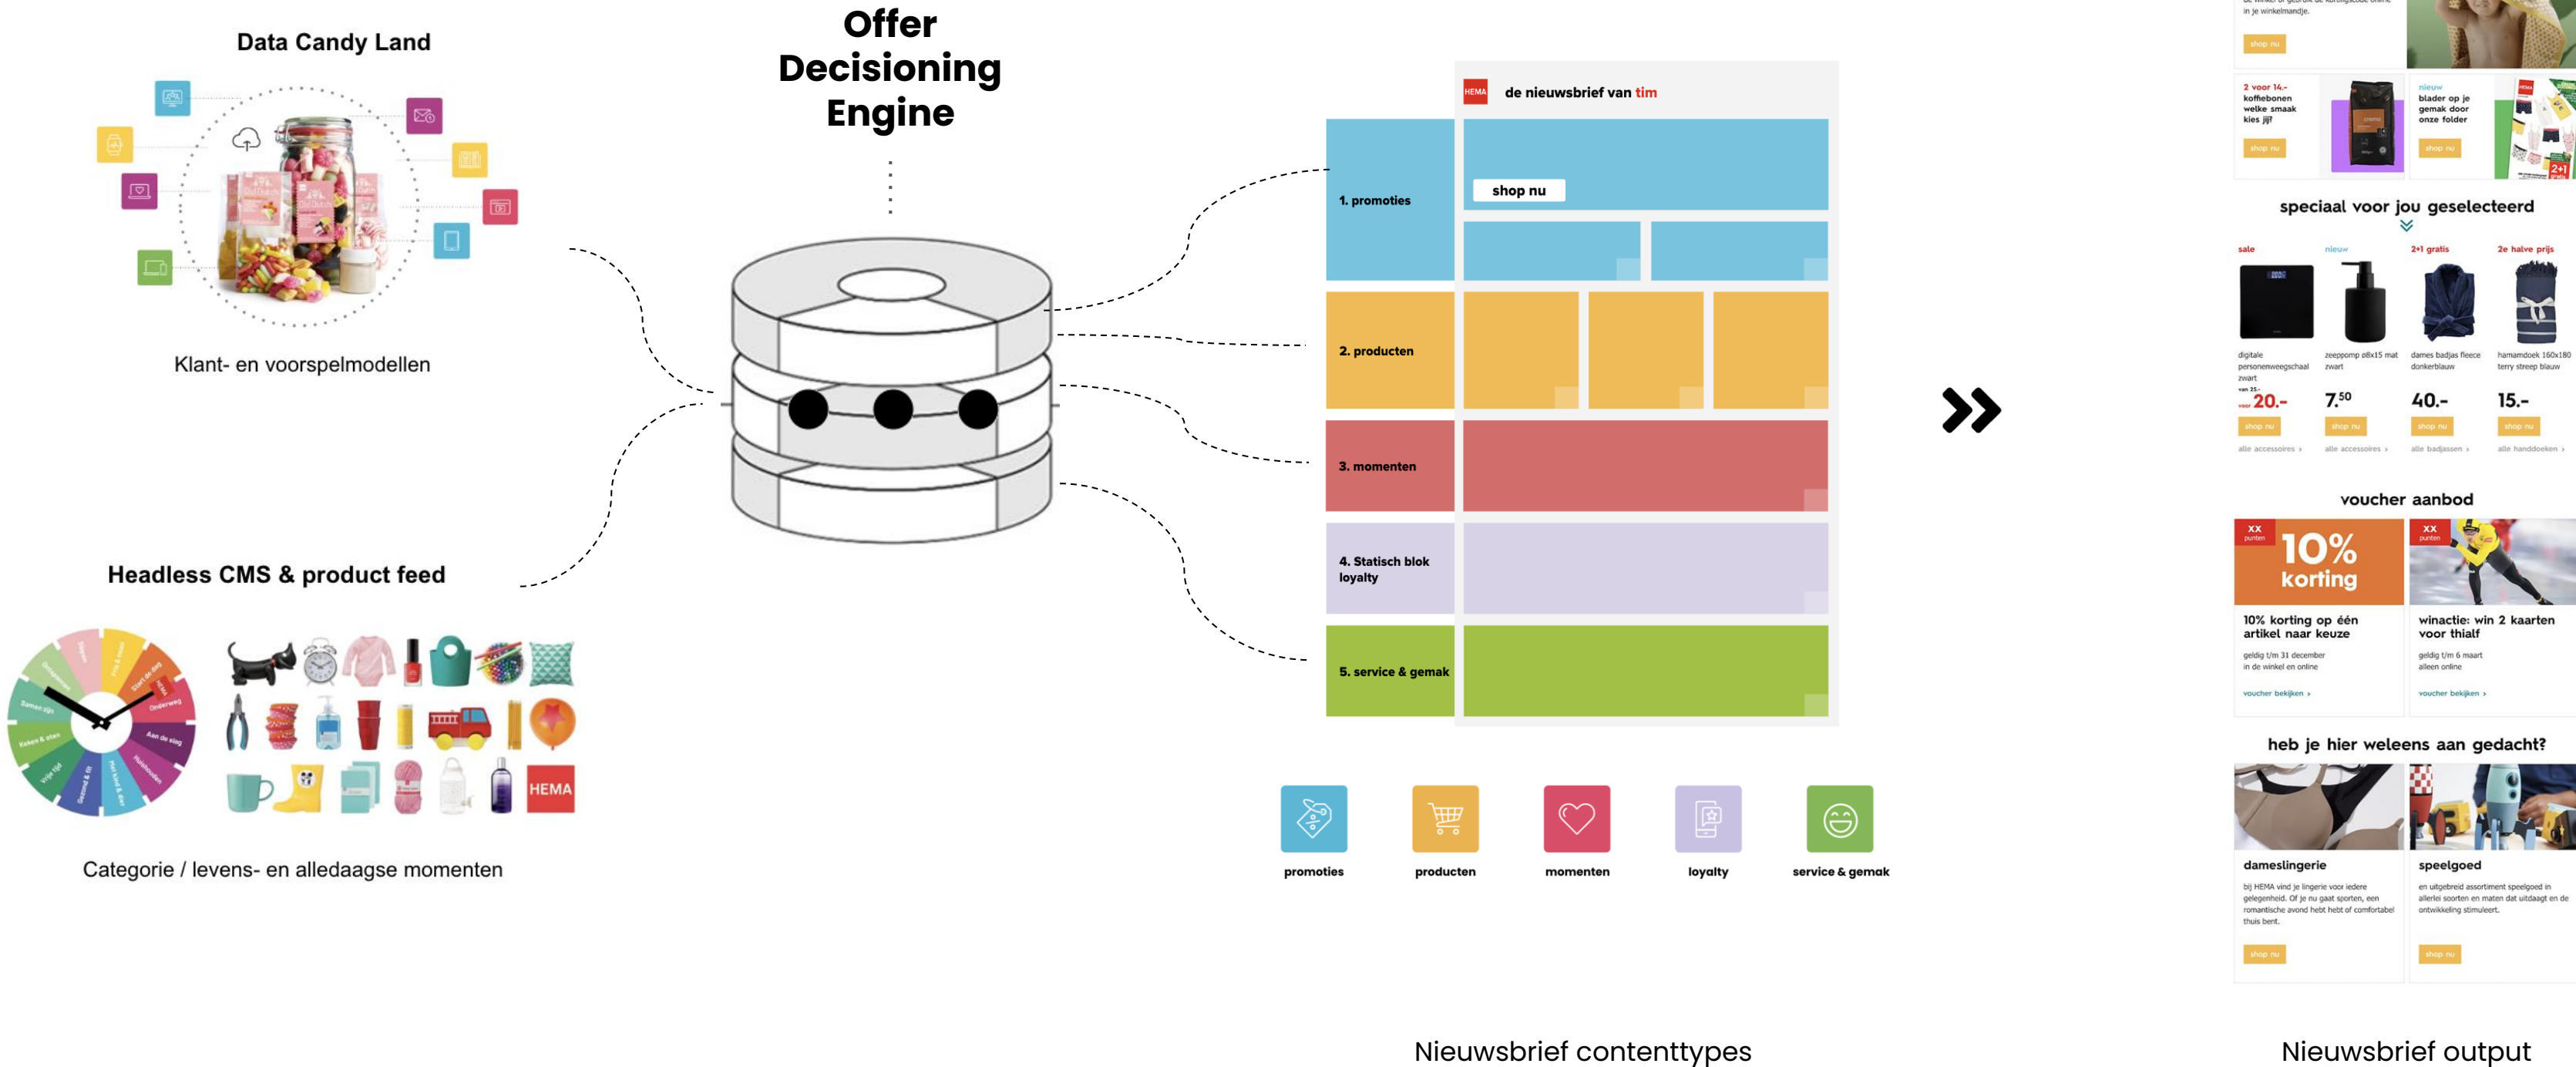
Data Candy Land

Klant- en voorspelmodellen

Offer Decisioning Engine

Headless CMS & product feed

HEMA

Categorie / levens- en alledaagse momenten

HEMA de nieuwsbrief van tim

1. promoties

shop nu

2. producten

3. momenten

4. Statisch blok loyalty

5. service & gemak

promoties

producten

momenten

loyalty

service & gemak

Nieuwsbrief contenttypes

in je winkelmandje.

shop nu

2 voor 14,- koffiebonen welke smaak kies jij?

shop nu

nieuw blader op je gemak door onze folder

shop nu

speciaal voor jou geselecteerd

sale

nieuw

2+1 gratis

2e halve prijs

digitale personenweegschaal zwart

zeeppomp zwart

dames badjas fleece donkerblauw

hamamdoek 160x180 terry streep blauw

20.-

7.50

40.-

15.-

shop nu

shop nu

shop nu

shop nu

alle accessoires ›

alle accessoires ›

alle badjassen ›

alle handdoeken ›

voucher aanbod

xx punten

10% korting

xx punten

10% korting op één artikel naar keuze

geldig t/m 31 december in de winkel en online

voucher bekijken ›

winactie: win 2 kaarten voor thialf

geldig t/m 6 maart alleen online

voucher bekijken ›

heb je hier weleens aan gedacht?

dameslingerie

bij HEMA vind je lingerie voor iedere gelegenheid. Of je nu gaat sporten, een romantische avond hebt hebt of comfortabel thuis bent.

shop nu

speelgoed

en uitgebreid assortiment speelgoed in allerlei soorten en maten dat uitdaagt en de ontwikkeling stimuleert.

shop nu

Nieuwsbrief output